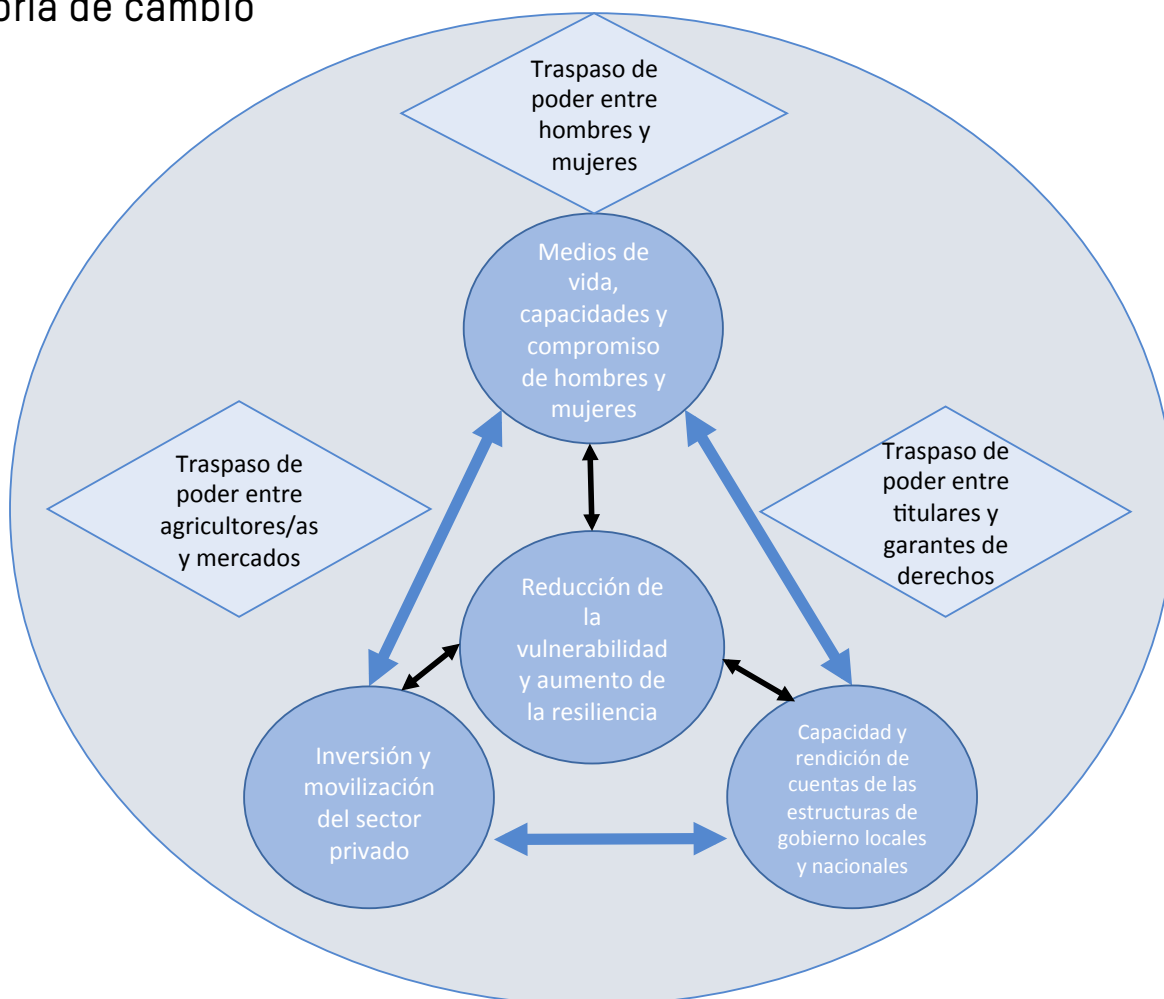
oría de cambio

Traspaso de poder entre hombres y mujeres

Medios de vida, capacidades y compromiso de hombres y mujeres

Traspaso de poder entre agricultores/as y mercados

Traspaso de poder entre titulares y garantes de derechos

Reducción de la vulnerabilidad y aumento de la resiliencia

Inversión y movilización del sector privado

Capacidad y rendición de cuentas de las estructuras de gobierno locales y nacionales